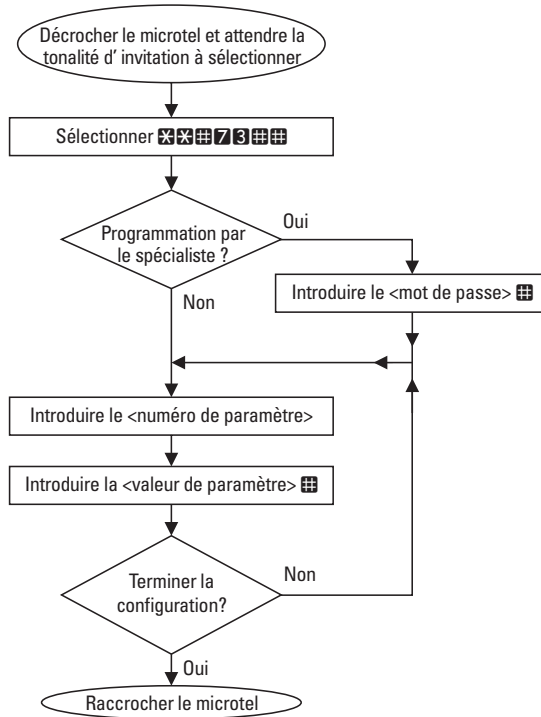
Décrocher le microtel et attendre la tonalité d' invitation à sélectionner

Sélectionner ✱✱#73##

Programmation par le spécialiste ?

Oui

Introduire le <mot de passe> #

Non

Introduire le <numéro de paramètre>

Introduire la <valeur de paramètre> #

Terminer la configuration?

Non

Oui

Raccrocher le microtel